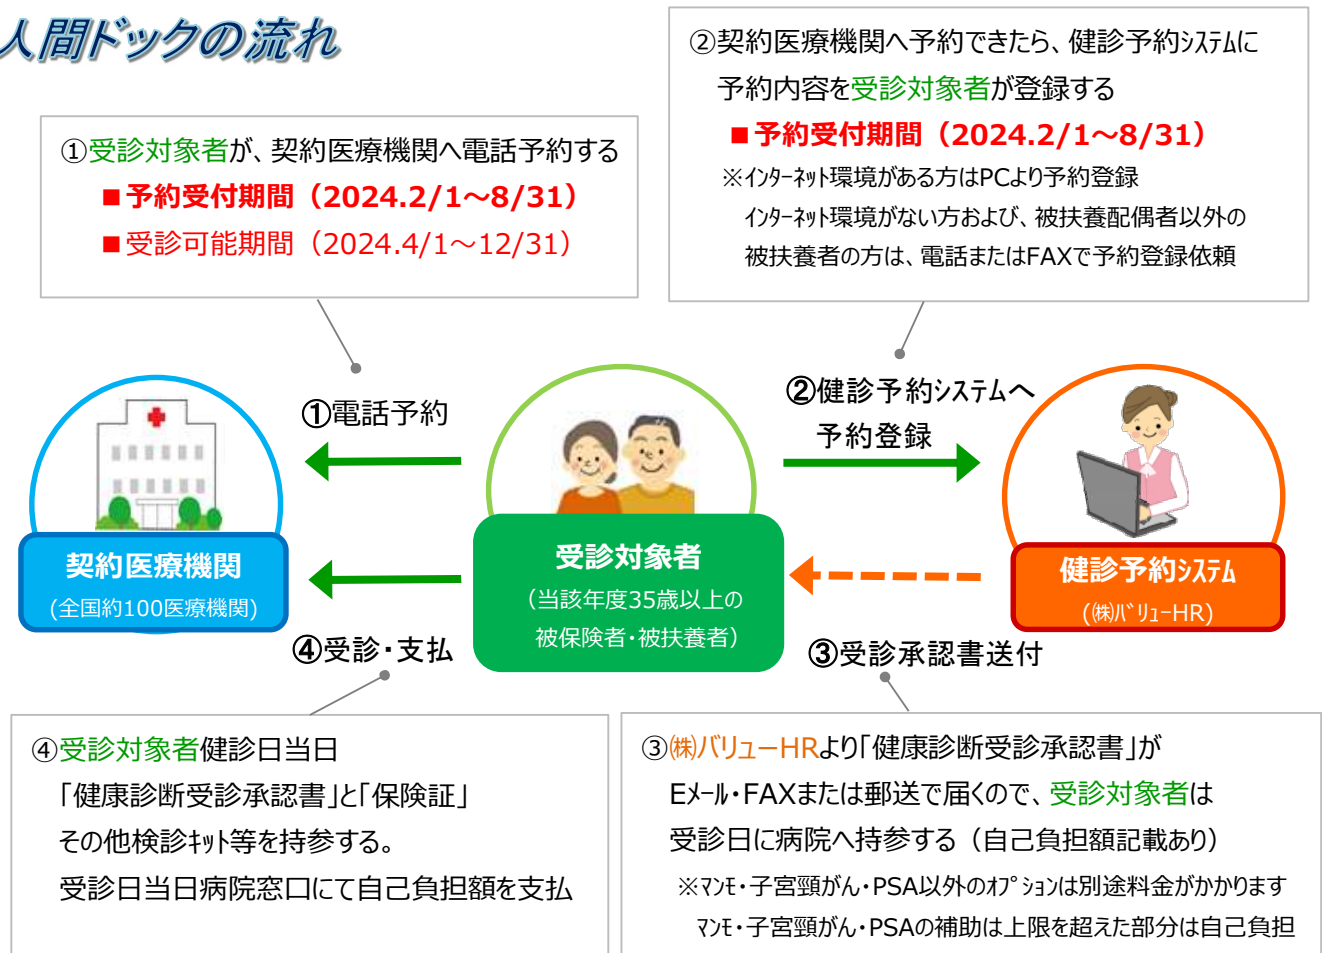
人間ドックの流れ

①受診対象者が、契約医療機関へ電話予約する
■予約受付期間（2024.2/1～8/31）
■受診可能期間（2024.4/1～12/31）

②契約医療機関へ予約できたら、健診予約ｼｽﾃﾑに予約内容を受診対象者が登録する
■予約受付期間（2024.2/1～8/31）
※ｲﾝﾀｰﾈｯﾄ環境がある方はPCより予約登録
ｲﾝﾀｰﾈｯﾄ環境がない方および、被扶養配偶者以外の被扶養者の方は、電話またはFAXで予約登録依頼

①電話予約

②健診予約ｼｽﾃﾑへ予約登録

契約医療機関
（全国約100医療機関）

受診対象者
（当該年度35歳以上の被保険者・被扶養者）

健診予約ｼｽﾃﾑ
（㈱ﾊﾞﾘｭｰHR）

④受診・支払

③受診承認書送付

④受診対象者健診日当日
「健康診断受診承認書」と「保険証」
その他検診ｷｯﾄ等を持参する。
受診日当日病院窓口にて自己負担額を支払

③㈱バリューHRより「健康診断受診承認書」が
Eﾒｰﾙ・FAXまたは郵送で届くので、受診対象者は
受診日に病院へ持参する（自己負担額記載あり）
※ﾏﾝﾓ・子宮頸がん・PSA以外のｵﾌﾟｼｮﾝは別途料金がかかります
ﾏﾝﾓ・子宮頸がん・PSAの補助は上限を超えた部分は自己負担